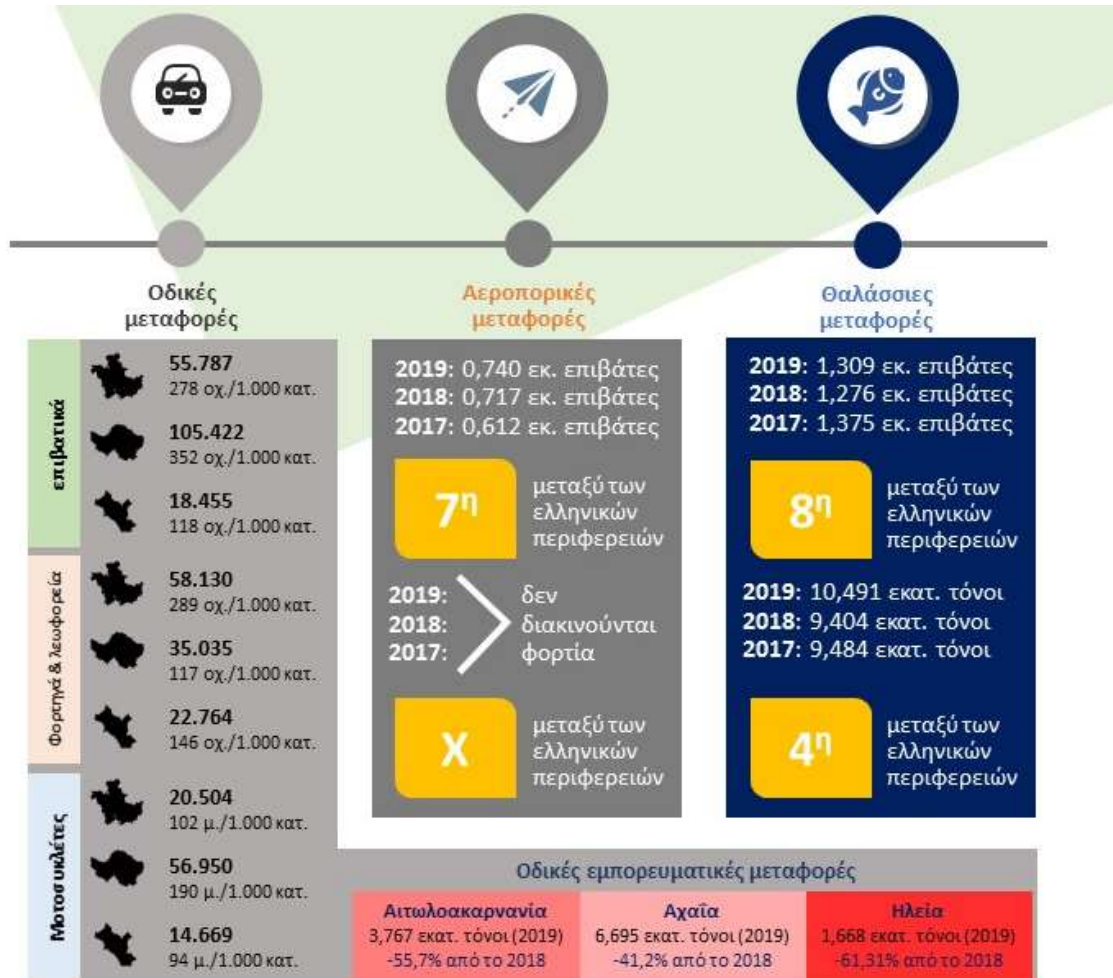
Οδικές μεταφορές

Αεροπορικές μεταφορές

Θαλάσσιες μεταφορές

επιβατικά

55.787
278 οχ./1.000 κατ.

105.422
352 οχ./1.000 κατ.

18.455
118 οχ./1.000 κατ.

Φορτηγά & λεωφορεία

58.130
289 οχ./1.000 κατ.

35.035
117 οχ./1.000 κατ.

22.764
146 οχ./1.000 κατ.

Μοτοσυκλέτες

20.504
102 μ./1.000 κατ.

56.950
190 μ./1.000 κατ.

14.669
94 μ./1.000 κατ.

2019: 0,740 εκ. επιβάτες
2018: 0,717 εκ. επιβάτες
2017: 0,612 εκ. επιβάτες

7η μεταξύ των ελληνικών περιφερειών

2019:
2018:
2017:
δεν διακινούνται φορτία

Χ μεταξύ των ελληνικών περιφερειών

2019: 1,309 εκ. επιβάτες
2018: 1,276 εκ. επιβάτες
2017: 1,375 εκ. επιβάτες

8η μεταξύ των ελληνικών περιφερειών

2019: 10,491 εκατ. τόνοι
2018: 9,404 εκατ. τόνοι
2017: 9,484 εκατ. τόνοι

4η μεταξύ των ελληνικών περιφερειών

Οδικές εμπορευματικές μεταφορές

| Αιτωλοακαρνανία | Αχαΐα | Ηλεία |
|---|---|---|
| 3,767 εκατ. τόνοι (2019) -55,7% από το 2018 | 6,695 εκατ. τόνοι (2019) -41,2% από το 2018 | 1,668 εκατ. τόνοι (2019) -61,31% από το 2018 |